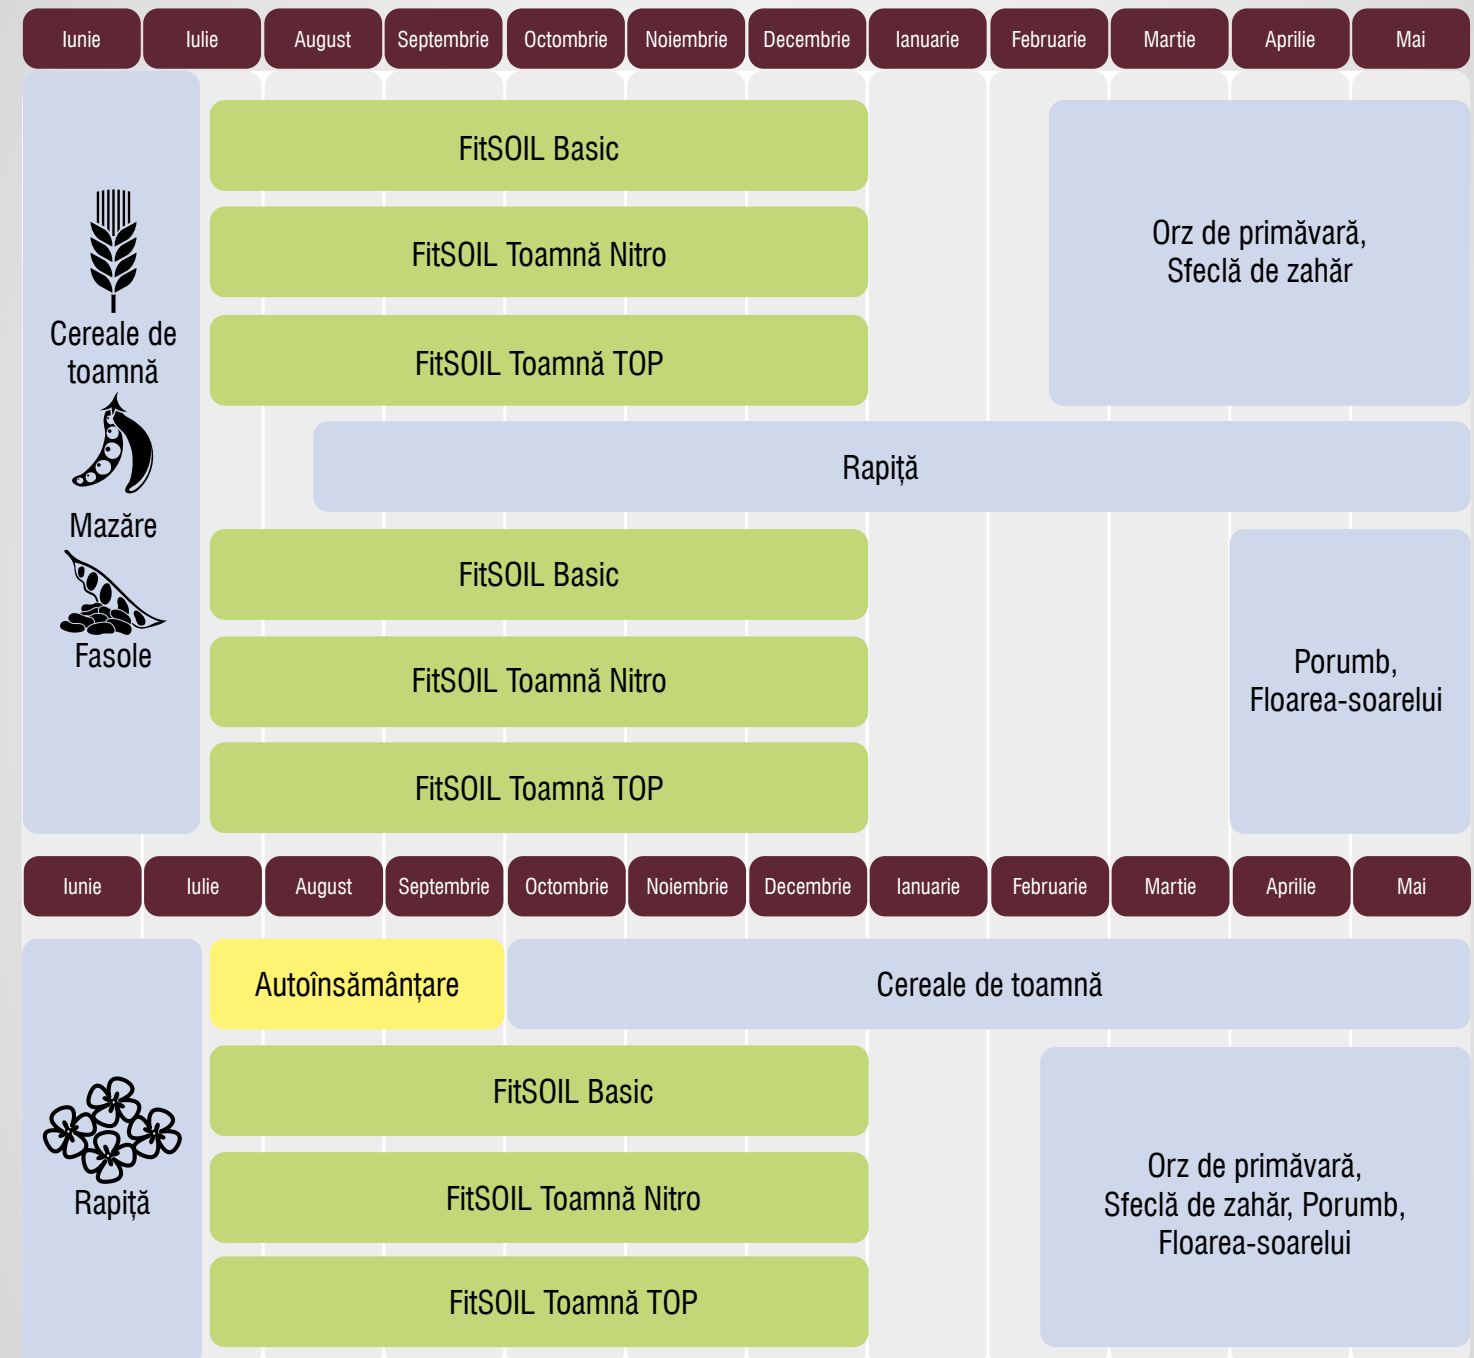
Iunie | Iulie | August | Septembrie | Octombrie | Noiembrie | Decembrie | Ianuarie | Februarie | Martie | Aprilie | Mai

Cereale de toamnă

Mazăre

Fasole

FitSOIL Basic

FitSOIL Toamnă Nitro

FitSOIL Toamnă TOP

Orz de primăvară, Sfeclă de zahăr

Rapiță

FitSOIL Basic

FitSOIL Toamnă Nitro

FitSOIL Toamnă TOP

Porumb, Floarea-soarelui

Iunie | Iulie | August | Septembrie | Octombrie | Noiembrie | Decembrie | Ianuarie | Februarie | Martie | Aprilie | Mai

Rapiță

Autoînsămânțare

Cereale de toamnă

FitSOIL Basic

FitSOIL Toamnă Nitro

FitSOIL Toamnă TOP

Orz de primăvară, Sfeclă de zahăr, Porumb, Floarea-soarelui